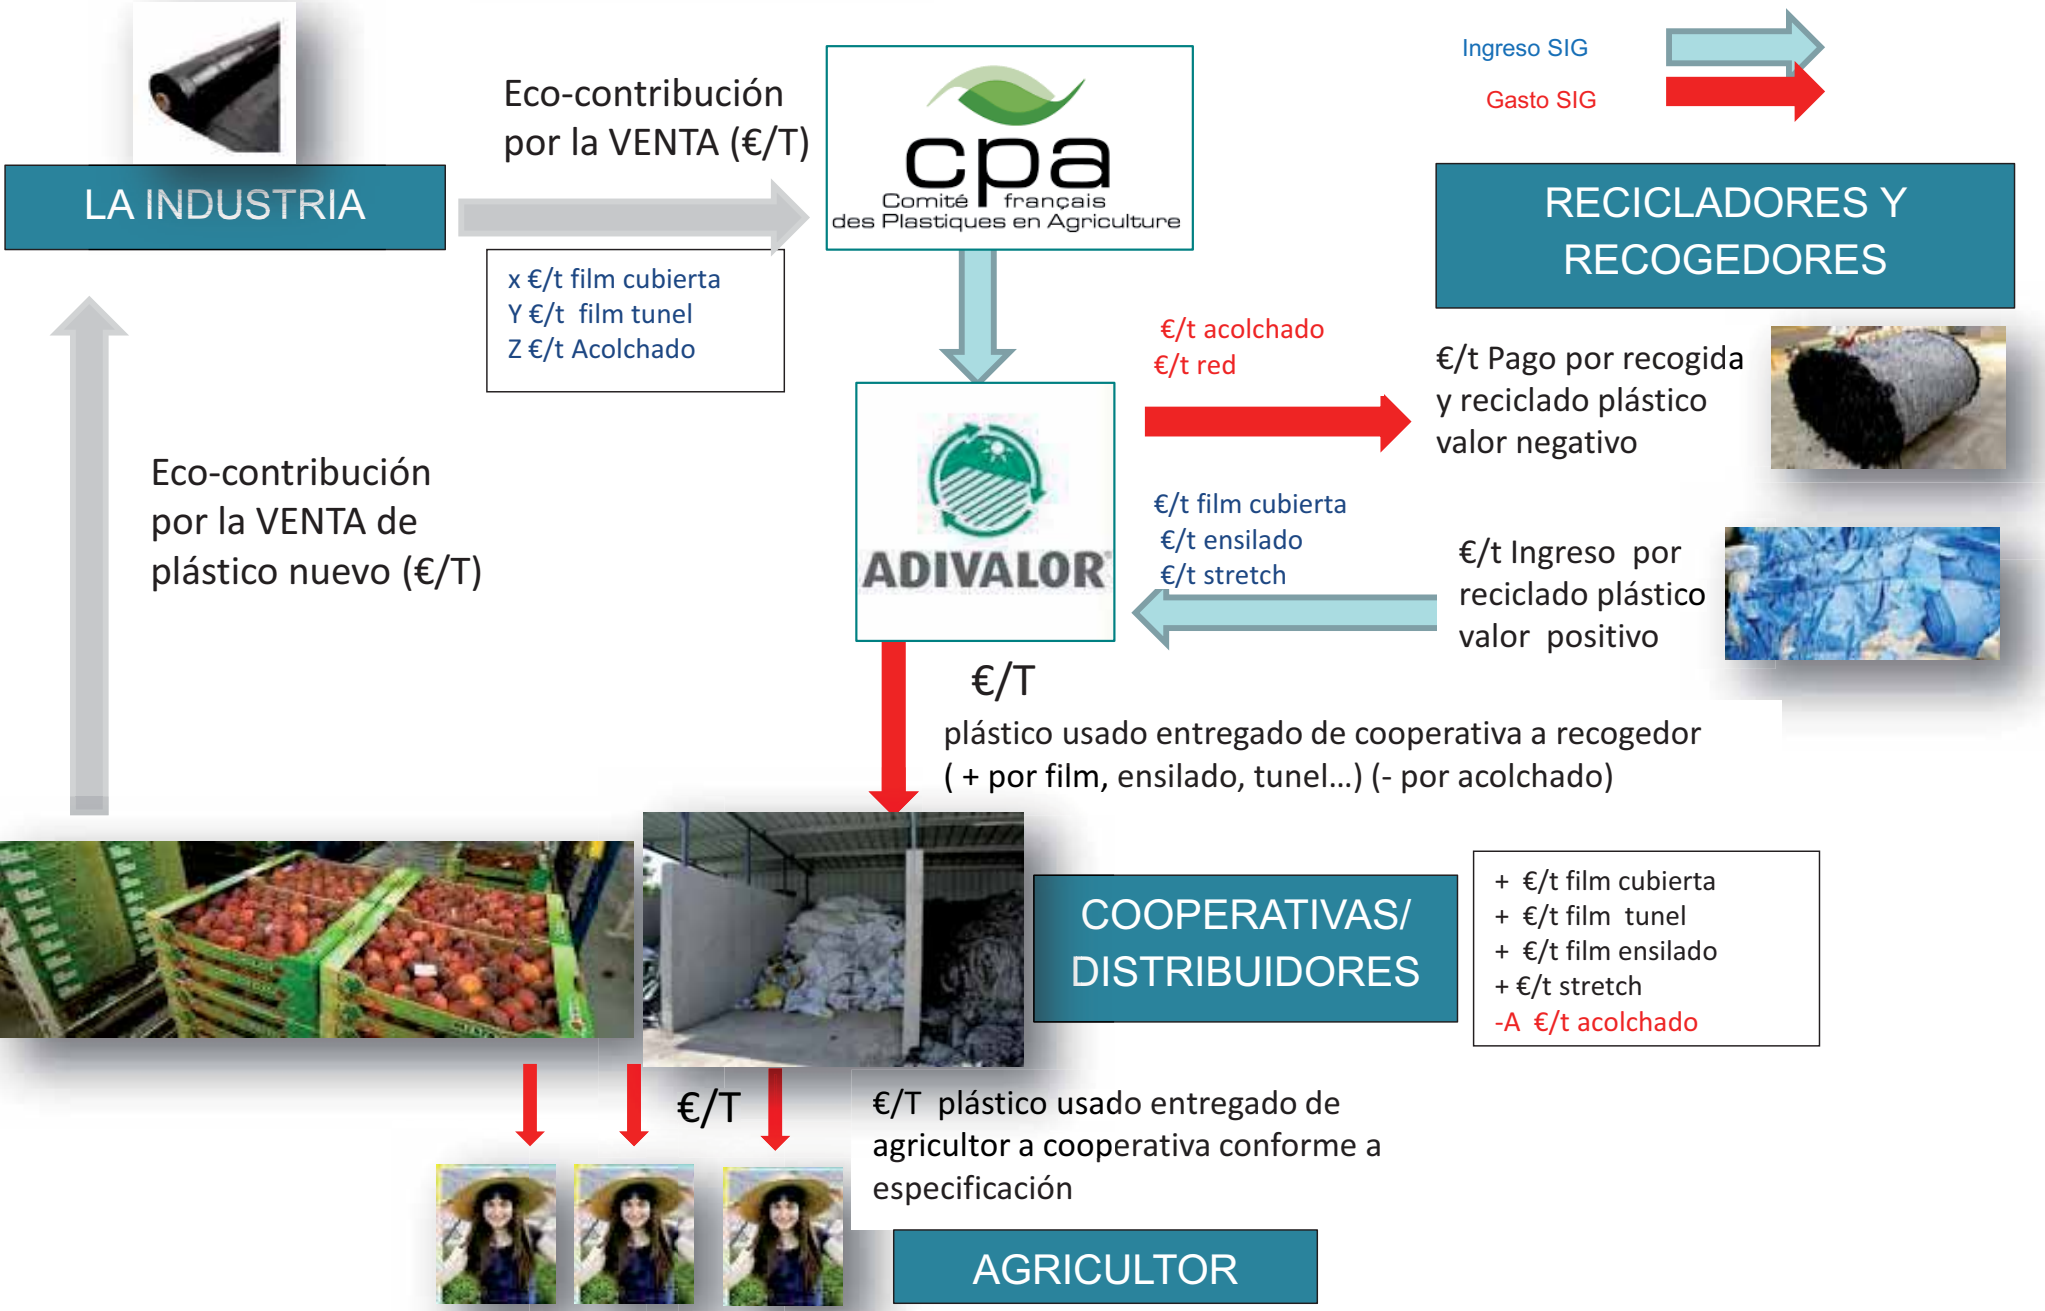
Ingreso SIG

Gasto SIG

LA INDUSTRIA

Eco-contribución por la VENTA (€/T)

x €/t film cubierta
Y €/t film tunel
Z €/t Acolchado

cpa
Comité français des Plastiques en Agriculture

RECICLADORES Y RECOGEDORES

€/t acolchado
€/t red

€/t Pago por recogida y reciclado plástico valor negativo

ADIVALOR

€/t film cubierta
€/t ensilado
€/t stretch

€/t Ingreso por reciclado plástico valor positivo

Eco-contribución por la VENTA de plástico nuevo (€/T)

€/T
plástico usado entregado de cooperativa a recogedor ( + por film, ensilado, tunel…) (- por acolchado)

COOPERATIVAS/ DISTRIBUIDORES

+ €/t film cubierta
+ €/t film tunel
+ €/t film ensilado
+ €/t stretch
-A €/t acolchado

€/T

€/T plástico usado entregado de agricultor a cooperativa conforme a especificación

AGRICULTOR